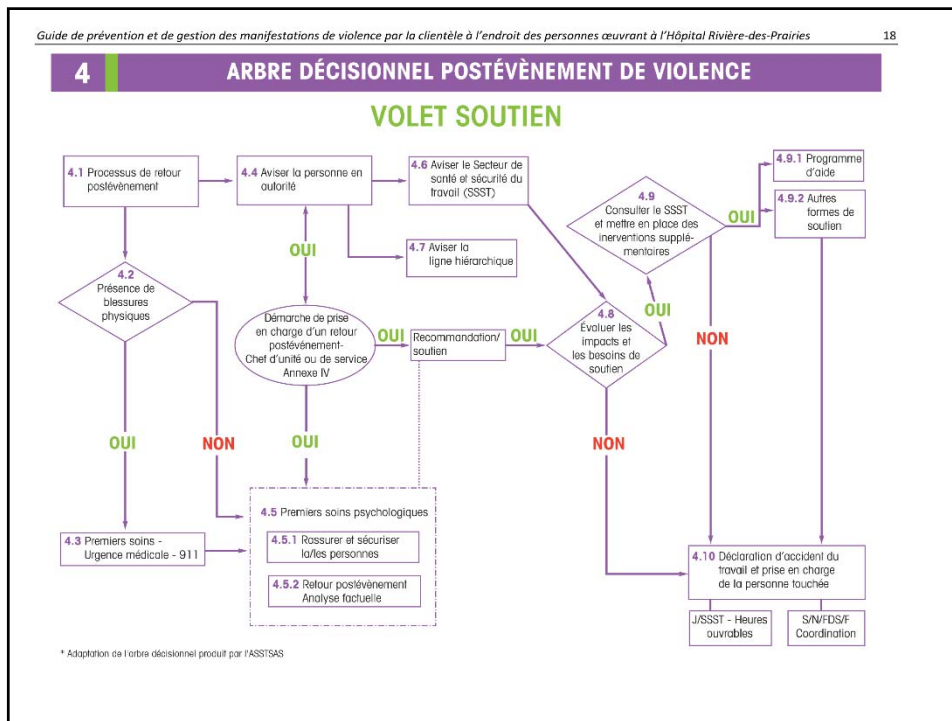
Guide de prévention et de gestion des manifestations de violence par la clientèle à l'endroit des personnes œuvrant à l'Hôpital Rivière-des-Prairies 18

4 ARBRE DÉCISIONNEL POSTÉVÈNEMENT DE VIOLENCE

VOLET SOUTIEN

4.1 Processus de retour postévènement

4.4 Aviser la personne en autorité

4.6 Aviser le Secteur de santé et sécurité du travail (SSST)

4.9.1 Programme d'aide

4.9 Consulter le SSST et mettre en place des inerventions supplémentaires

OUI

4.9.2 Autres formes de soutien

OUI

4.7 Aviser la ligne hiérarchique

4.2 Présence de blessures physiques

Démarche de prise en charge d'un retour postévènement- Chef d'unité ou de service Annexe IV

OUI

Recommandation/ soutien

OUI

4.8 Évaluer les impacts et les besoins de soutien

OUI

NON

OUI

NON

OUI

NON

4.5 Premiers soins psychologiques

4.5.1 Rassurer et sécuriser la/les personnes

4.5.2 Retour postévènement Analyse factuelle

4.3 Premiers soins - Urgence médicale - 911

4.10 Déclaration d'accident du travail et prise en charge de la personne touchée

J/SSST - Heures ouvrables

S/N/FDS/F Coordination

* Adaptation de l'arbre décisionnel produit par l'ASSTSAS